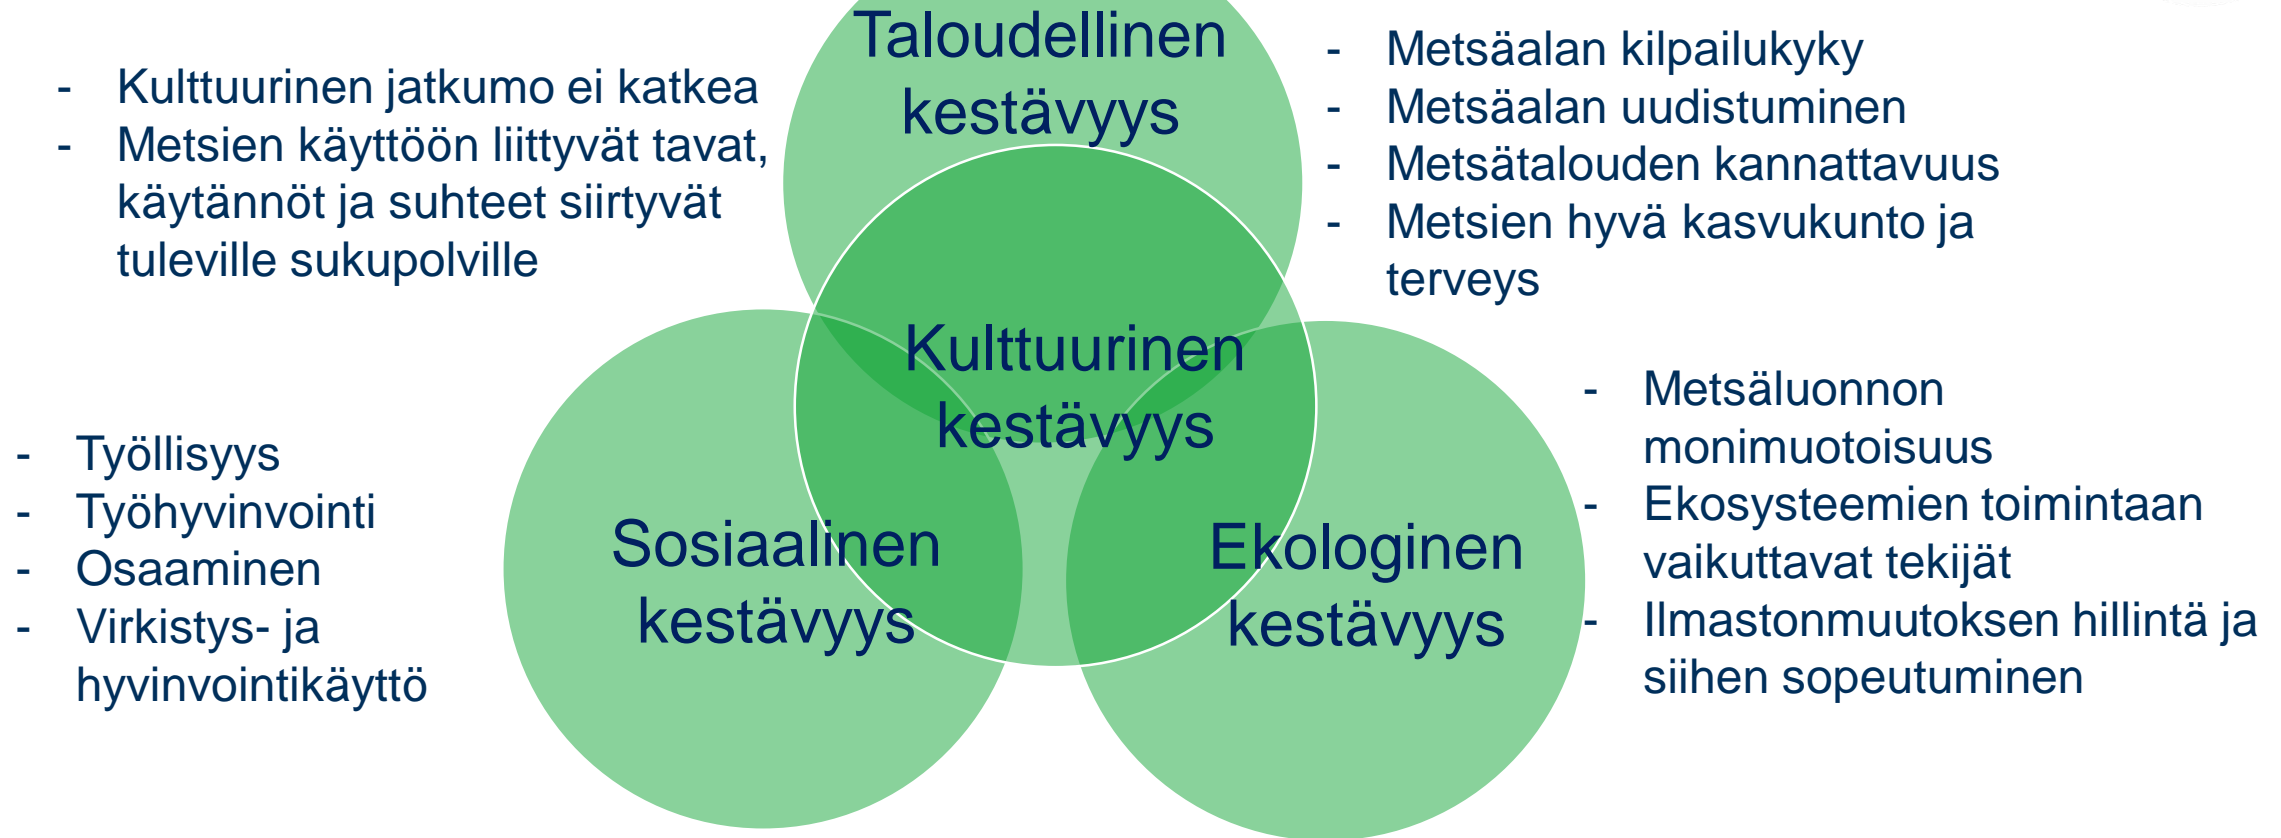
- Kulttuurinen jatkumo ei katkea
- Metsien käyttöön liittyvät tavat, käytännöt ja suhteet siirtyvät tuleville sukupolville

Taloudellinen kestävyys

- Metsäalan kilpailukyky
- Metsäalan uudistuminen
- Metsätalouden kannattavuus
- Metsien hyvä kasvukunto ja terveys

Kulttuurinen kestävyys

- Työllisyys
- Työhyvinvointi
- Osaaminen
- Virkistys- ja hyvinvointikäyttö

Sosiaalinen kestävyys

Ekologinen kestävyys

- Metsäluonnon monimuotoisuus
- Ekosysteemien toimintaan vaikuttavat tekijät
- Ilmastonmuutoksen hillintä ja siihen sopeutuminen